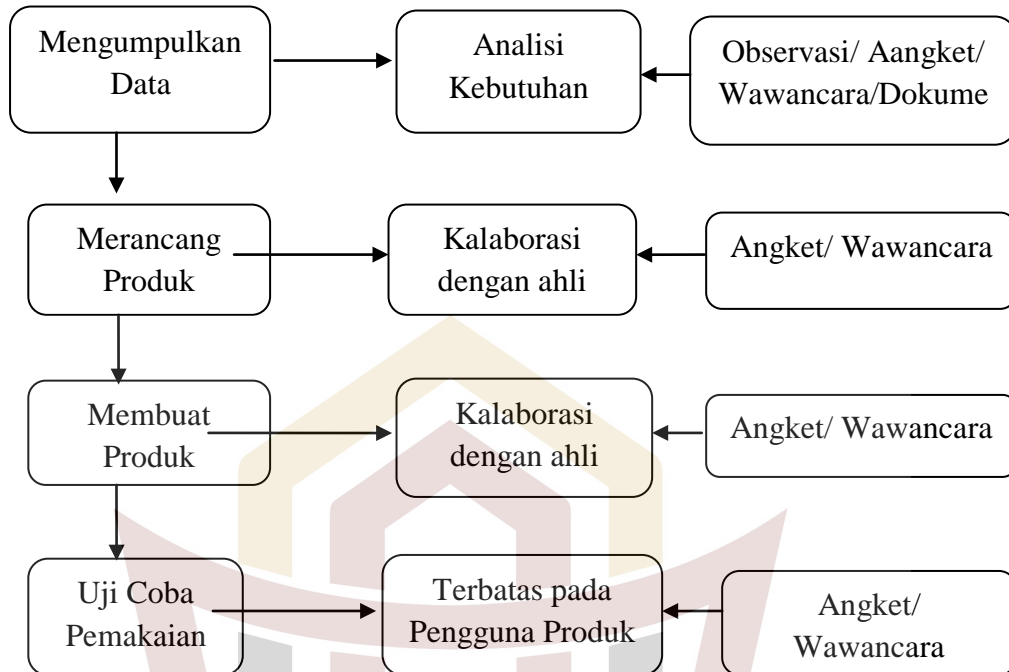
Mengumpulkan Data

Analisi Kebutuhan

Observasi/ Aangket/ Wawancara/Dokume

Merancang Produk

Kalaborasi dengan ahli

Angket/ Wawancara

Membuat Produk

Kalaborasi dengan ahli

Angket/ Wawancara

Uji Coba Pemakaian

Terbatas pada Pengguna Produk

Angket/ Wawancara